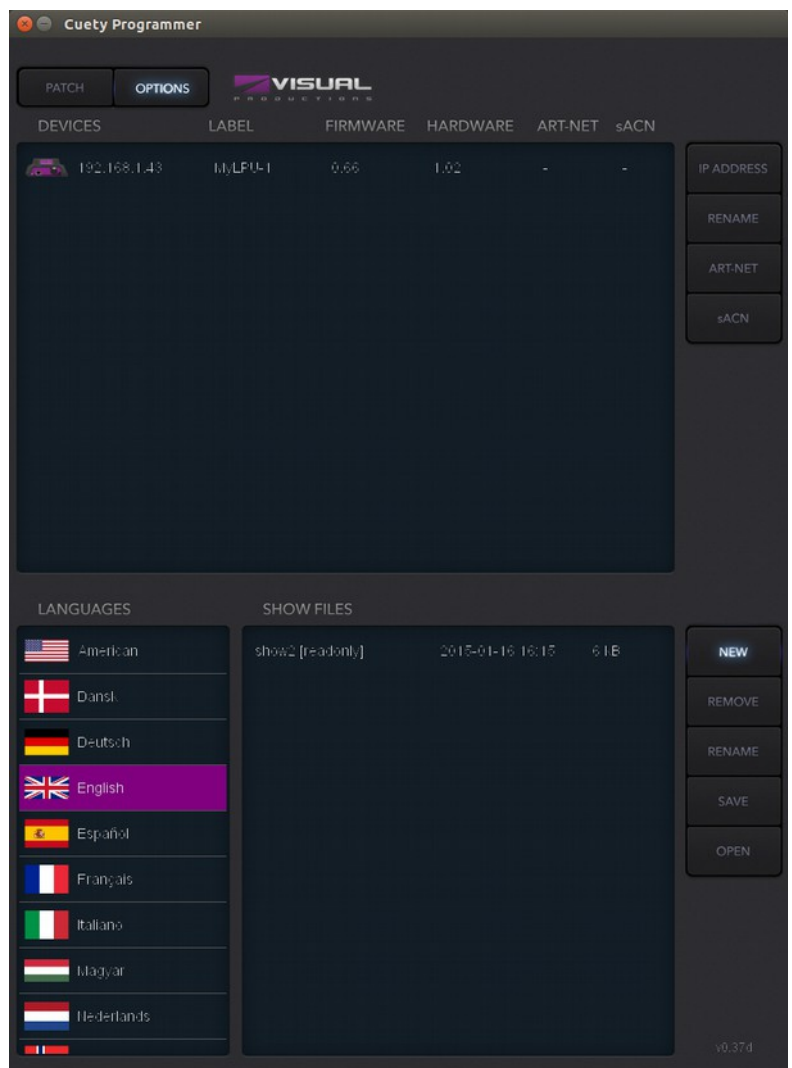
Cuety Programmer

PATCH OPTIONS

VISUAL PRODUCTIONS

| DEVICES | LABEL | FIRMWARE | HARDWARE | ART-NET | sACN |
|---|---|---|---|---|---|
| 192.168.1.43 | MyLPU-1 | 0.66 | 1.02 | - | - |

IP ADDRESS
RENAME
ART-NET
sACN

LANGUAGES

American
Dansk
Deutsch
English
Español
Français
Italiano
Magyar
Nederlands

SHOW FILES

show2 [readonly] 2015-01-16 16:15 6 kB

NEW
REMOVE
RENAME
SAVE
OPEN

v0.37d